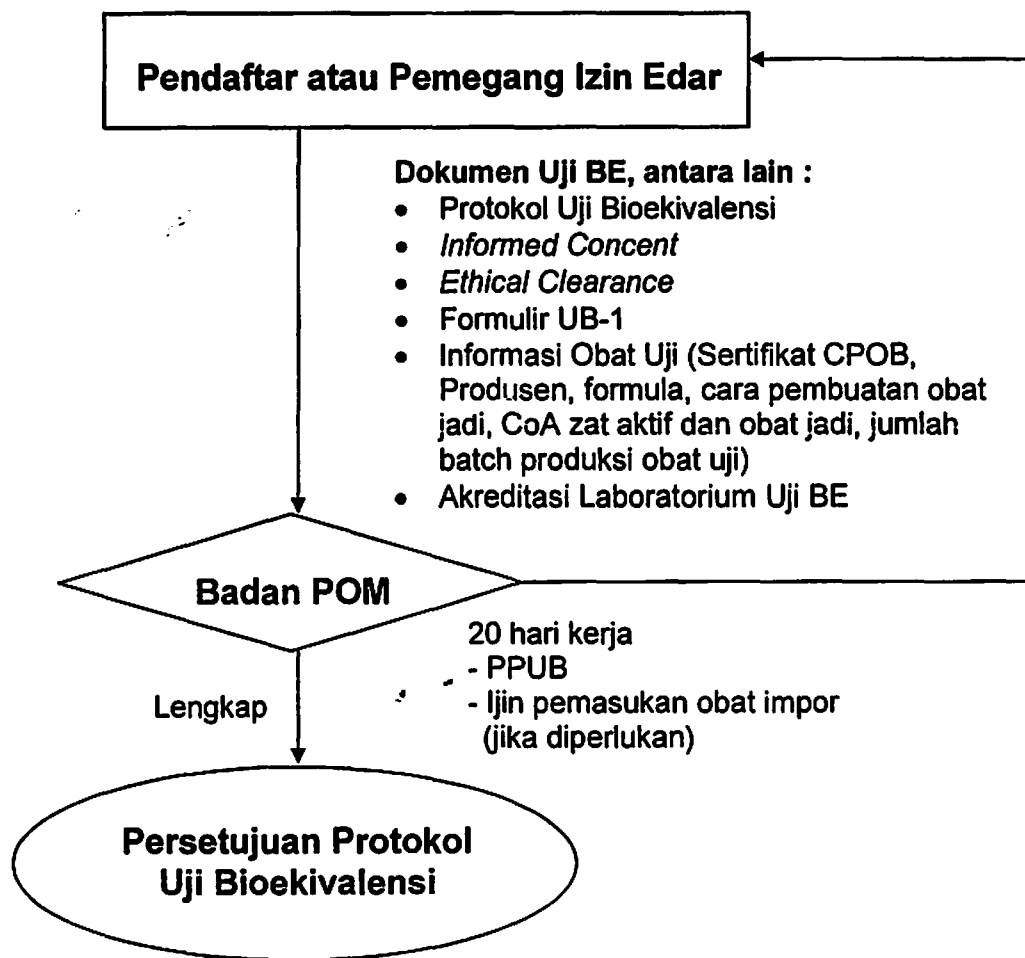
Pendaftar atau Pemegang Izin Edar

Dokumen Uji BE, antara lain :
- Protokol Uji Bioekivalensi
- *Informed Concent*
- *Ethical Clearance*
- Formulir UB-1
- Informasi Obat Uji (Sertifikat CPOB, Produsen, formula, cara pembuatan obat jadi, CoA zat aktif dan obat jadi, jumlah batch produksi obat uji)
- Akreditasi Laboratorium Uji BE

Badan POM

20 hari kerja
- PPUB
- Ijin pemasukan obat impor (jika diperlukan)

Lengkap

Persetujuan Protokol Uji Bioekivalensi